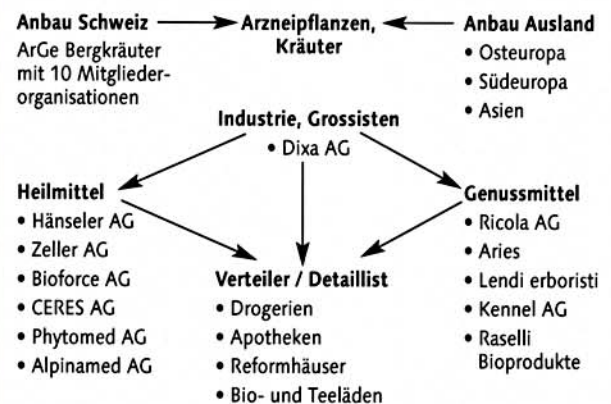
Anbau Schweiz

ArGe Bergkräuter mit 10 Mitgliederorganisationen

Arzneipflanzen, Kräuter

Anbau Ausland
• Osteuropa
• Südeuropa
• Asien

Industrie, Grossisten
• Dixa AG

Heilmittel
• Hänseler AG
• Zeller AG
• Bioforce AG
• CERES AG
• Phytomed AG
• Alpinamed AG

Verteiler / Detaillist
• Drogerien
• Apotheken
• Reformhäuser
• Bio- und Teeläden

Genussmittel
• Ricola AG
• Aries
• Lendi erboristi
• Kennel AG
• Raselli Bioprodukte